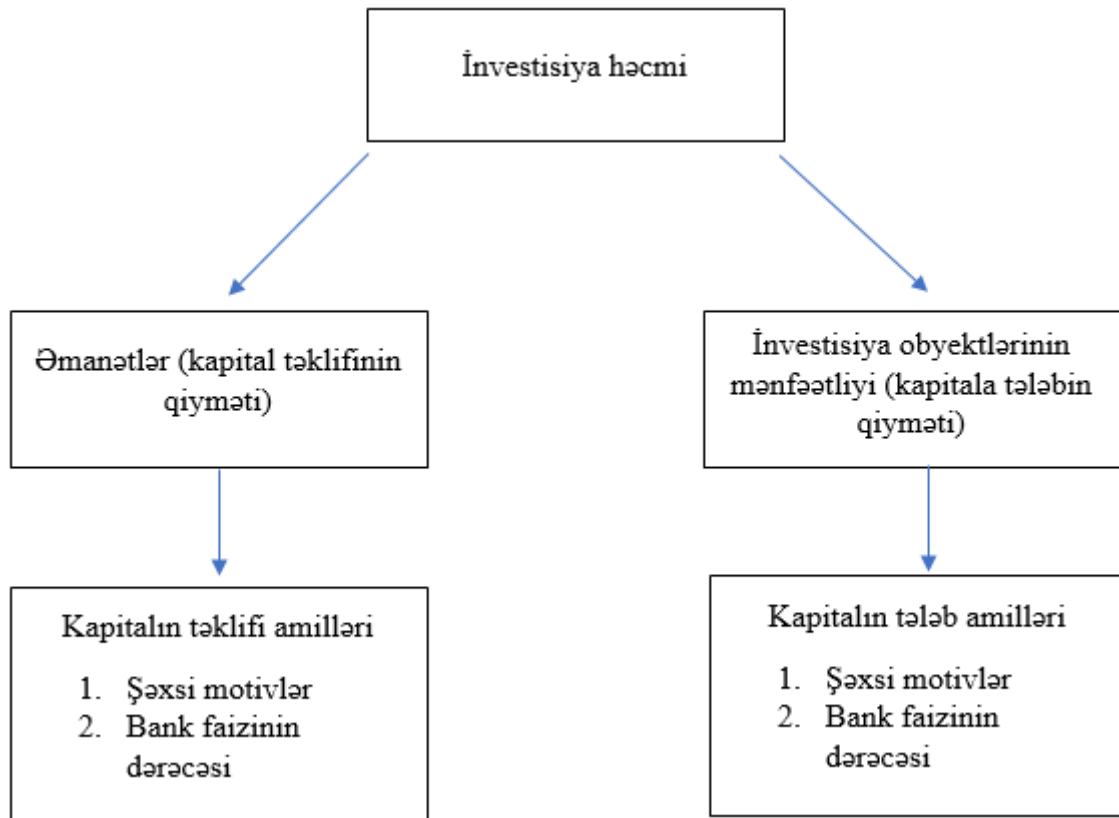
İnvestisiya həcmi

Əmanətlər (kapital təklifinin qiyməti)

İnvestisiya obyektlərinin mənfəətliyi (kapitala tələbin qiyməti)

Kapitalın təklifi amilləri

1. Şəxsi motivlər
2. Bank faizinin dərəcəsi

Kapitalın tələb amilləri

1. Şəxsi motivlər
2. Bank faizinin dərəcəsi